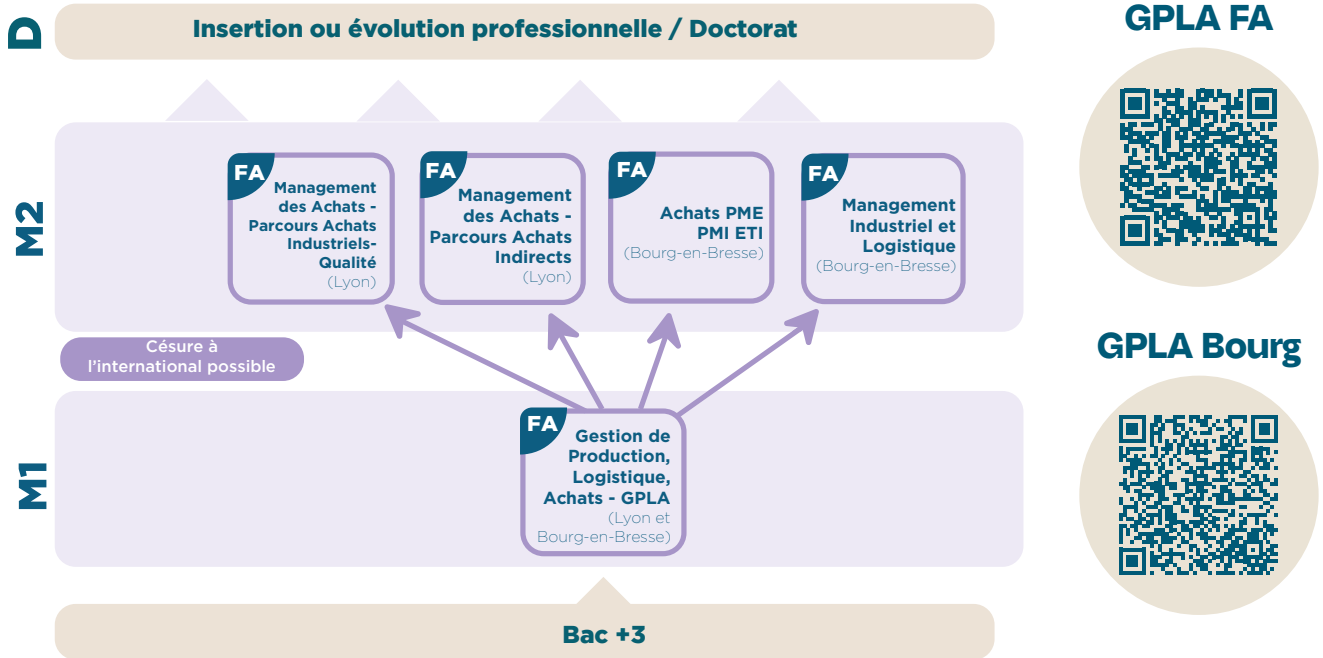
D

Insertion ou évolution professionnelle / Doctorat

GPLA FA

M2

FA
Management des Achats - Parcours Achats Industriels-Qualité
(Lyon)

FA
Management des Achats - Parcours Achats Indirects
(Lyon)

FA
Achats PME PMI ETI
(Bourg-en-Bresse)

FA
Management Industriel et Logistique
(Bourg-en-Bresse)

Césure à l'international possible

GPLA Bourg

M1

FA
Gestion de Production, Logistique, Achats - GPLA
(Lyon et Bourg-en-Bresse)

Bac +3